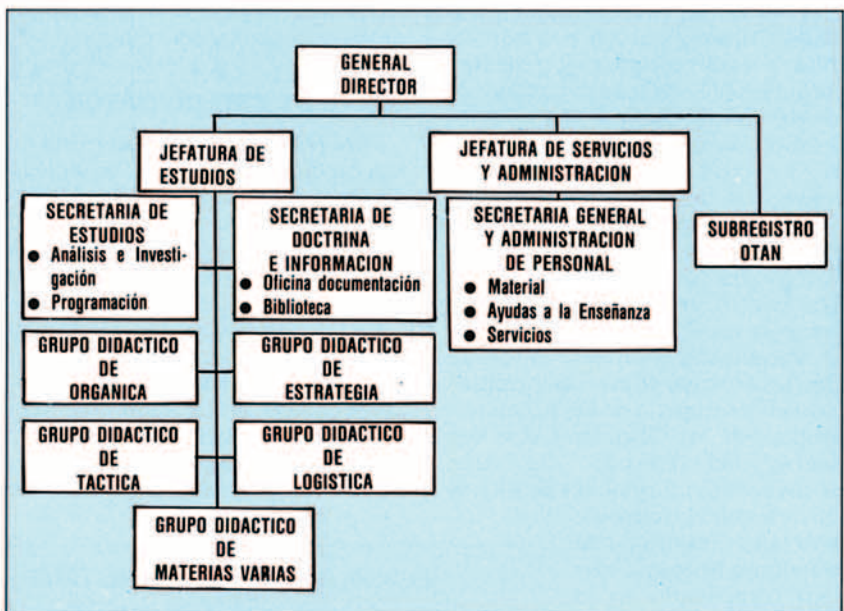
GENERAL DIRECTOR

JEFATURA DE ESTUDIOS

JEFATURA DE SERVICIOS Y ADMINISTRACION

SECRETARIA DE ESTUDIOS
● Análisis e Investigación
● Programación

SECRETARIA DE DOCTRINA E INFORMACION
● Oficina documentación
● Biblioteca

SECRETARIA GENERAL Y ADMINISTRACION DE PERSONAL
● Material
● Ayudas a la Enseñanza
● Servicios

SUBREGISTRO OTAN

GRUPO DIDACTICO DE ORGANICA

GRUPO DIDACTICO DE ESTRATEGIA

GRUPO DIDACTICO DE TACTICA

GRUPO DIDACTICO DE LOGISTICA

GRUPO DIDACTICO DE MATERIAS VARIAS